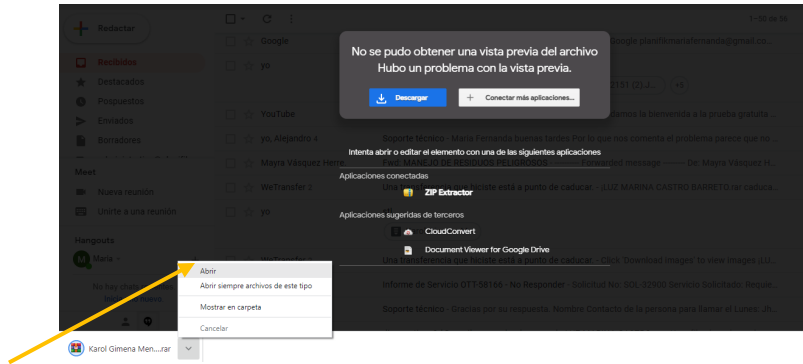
Redactor
Recibidos
Destacados
Pospuestos
Enviados
Borradores
Meet
Nueva reunión
Unirte a una reunión
Hangouts
María
No hay chats
1-50 de 59
Google
yo
YouTube
yo, Alejandro 4
Mayra Vásquez Herre
WeTransfer 2
yo
No se pudo obtener una vista previa del archivo
Hubo un problema con la vista previa.
Descargar
Conectar más aplicaciones...
Intenta abrir o editar el elemento con una de las siguientes aplicaciones
Aplicaciones conectadas
ZIP Extractor
Aplicaciones sugeridas de terceros
CloudConvert
Document Viewer for Google Drive
Soporte técnico - María Fernanda buenas tardes Por lo que nos comenta el problema parece que no...
Fwd: MANEJO DE RESIDUOS EN ...
Una transferencia que hiciste está a punto de caducar. - Click 'Download images' to view images ...
Informe de Servicio OTT-58166 - No Responder - Solicitud No: SOL-32900 Servicio Solicitado: Requie...
Soporte técnico - Gracias por su respuesta. Nombre Contacto de la persona para llamar al Lunes: Jh...
Abrir
Abrir siempre archivos de este tipo
Mostrar en carpeta
Cancelar
Karol Gimena Men....rar